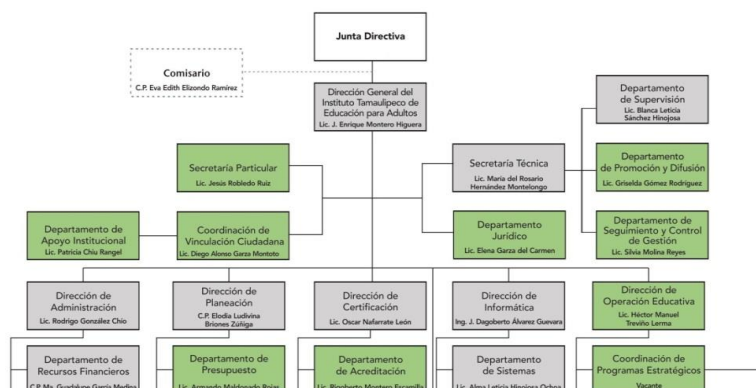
Junta Directiva

Comisario
C.P. Eva Edith Elizondo Ramírez

Dirección General del Instituto Tamaulipeco de Educación para Adultos
Lic. J. Enrique Montero Higuera

Departamento de Supervisión
Lic. Blanca Leticia Sánchez Hinojosa

Secretaria Particular
Lic. Jesús Robledo Ruiz

Secretaria Técnica
Lic. María del Rosario Hernández Montelongo

Departamento de Promoción y Difusión
Lic. Griselda Gómez Rodríguez

Departamento de Apoyo Institucional
Lic. Patricia Chiu Rangel

Coordinación de Vinculación Ciudadana
Lic. Diego Alonso Garza Montoto

Departamento Jurídico
Lic. Elena Garza del Carmen

Departamento de Seguimiento y Control de Gestión
Lic. Silvia Molina Reyes

Dirección de Administración
Lic. Rodrigo González Chío

Dirección de Planeación
C.P. Elodia Ludivina Briones Zúñiga

Dirección de Certificación
Lic. Oscar Nafarrate León

Dirección de Informática
Ing. J. Dagoberto Álvarez Guevara

Dirección de Operación Educativa
Lic. Héctor Manuel Treviño Lerma

Departamento de Recursos Financieros
C.P. Ma. Guadalupe García Medina

Departamento de Presupuesto
Lic. Armando Maldonado Rojas

Departamento de Acreditación
Lic. Rigoberto Montero Escamilla

Departamento de Sistemas
Lic. Alma Leticia Hinojosa Ochoa

Coordinación de Programas Estratégicos
Vacante